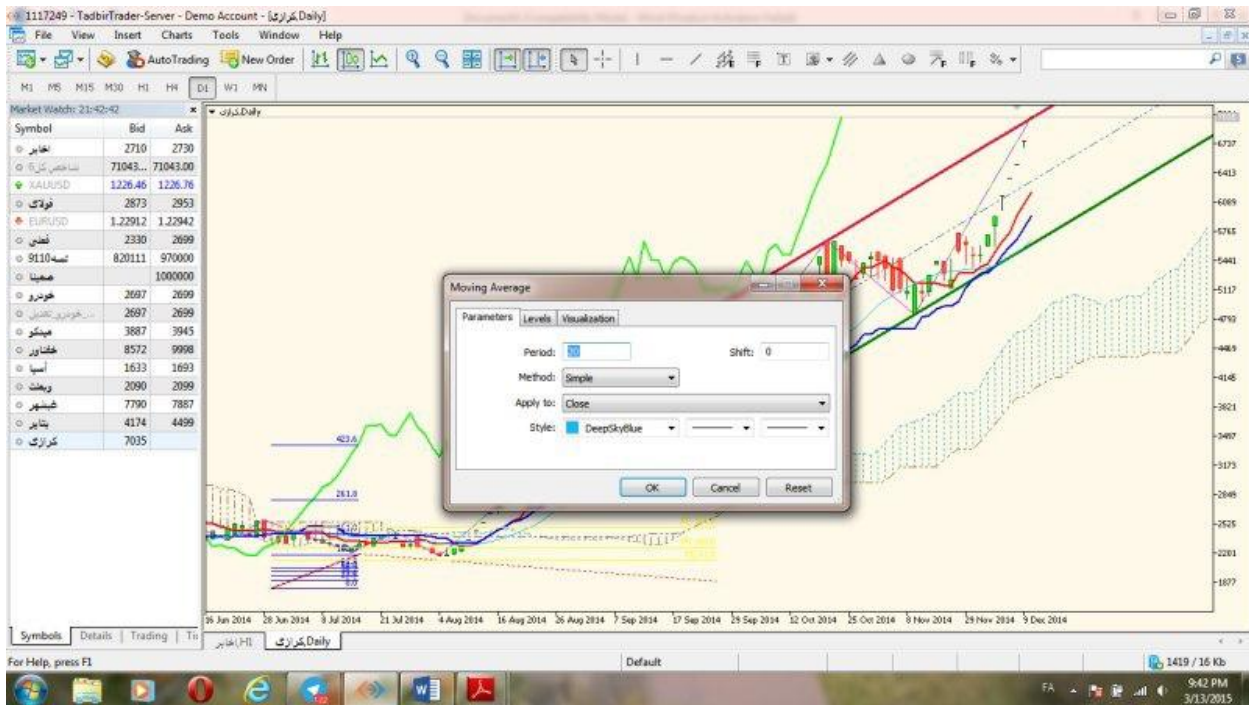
1117249 - TadbirTrader-Server - Demo Account - [کرازی,Daily]

File View Insert Charts Tools Window Help

AutoTrading New Order

M1 M5 M15 M30 H1 H4 D1 W1 MN

Market Watch: 21:42:42

| Symbol | Bid | Ask |
|---|---|---|
| اخابر | 2710 | 2730 |
| شاخص کل 5 | 71043... | 71043.00 |
| XAUUSD | 1226.46 | 1226.76 |
| فولاژ | 2873 | 2953 |
| EURUSD | 1.22912 | 1.22942 |
| فملی | 2330 | 2699 |
| تسه9110 | 820111 | 970000 |
| صمینا | | 1000000 |
| خودرو | 2697 | 2699 |
| خودرو تعدیل... | 2697 | 2699 |
| میدکو | 3887 | 3945 |
| خکاور | 8572 | 9998 |
| آسیا | 1633 | 1693 |
| وبملت | 2090 | 2099 |
| شپنهر | 7790 | 7887 |
| بترایز | 4174 | 4499 |
| کرازی | 7035 | |

Symbols | Details | Trading | Ti

کرازی,Daily

Moving Average

Parameters | Levels | Visualization

Period: 20

Shift: 0

Method: Simple

Apply to: Close

Style: DeepSkyBlue

OK Cancel Reset

423.6

261.8

6737 6413 6089 5765 5441 5117 4793 4469 4145 3821 3497 3173 2849 2525 2201 1877

16 Jun 2014 28 Jun 2014 8 Jul 2014 21 Jul 2014 4 Aug 2014 16 Aug 2014 26 Aug 2014 7 Sep 2014 17 Sep 2014 29 Sep 2014 12 Oct 2014 25 Oct 2014 8 Nov 2014 29 Nov 2014 9 Dec 2014

اخابر,H1 | کرازی,Daily

For Help, press F1

Default

1419 / 16 Kb

FA 9:42 PM 3/13/2015